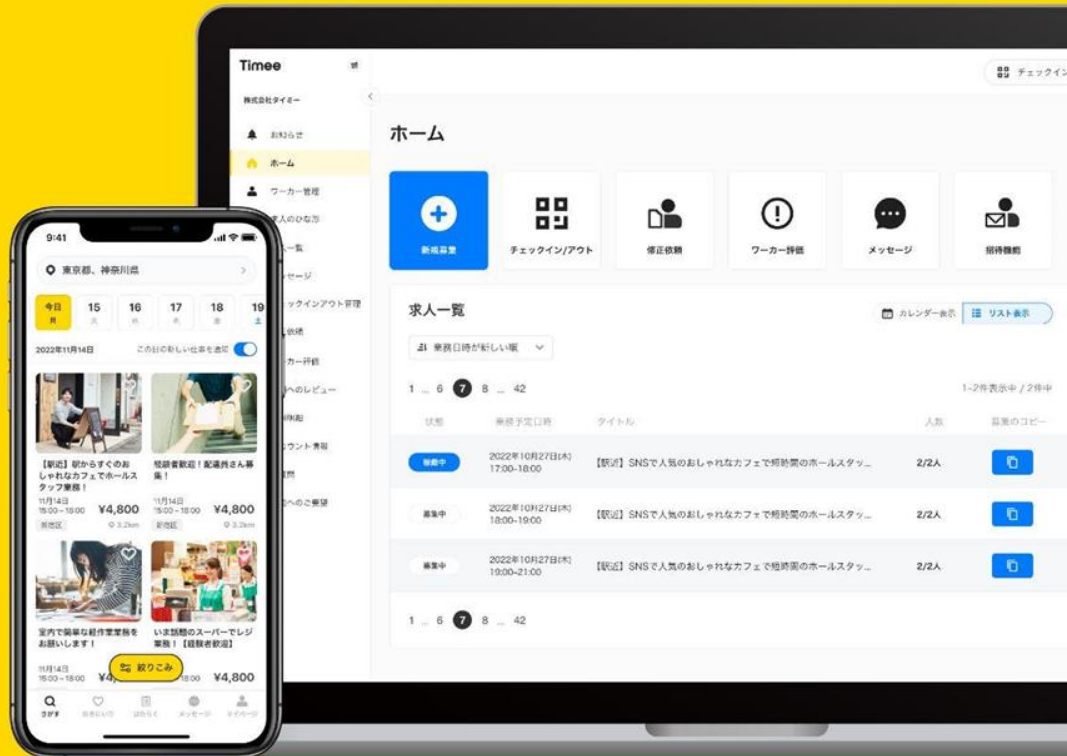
Timee

株式会社タイミー

お知らせ
ホーム
ワーカー管理
求人のひな形
一覧
ッセージ
ックインアウト管理
依頼
カー評価
へのレビュー
精算
ウント情報
質問
へのご要望

チェックイン

ホーム

新規募集
チェックイン/アウト
修正依頼
ワーカー評価
メッセージ
招待機能

求人一覧

カレンダー表示
リスト表示

業務日時が新しい順

1 ... 6 7 8 ... 42

1-2件表示中 / 2件中

| 状態 | 業務予定日時 | タイトル | 人数 | 募集のコピー |
|---|---|---|---|---|
| 稼働中 | 2022年10月27日(木) 17:00-18:00 | 【駅近】SNSで人気のおしゃれなカフェで短時間のホールスタッ... | 2/2人 | |
| 募集中 | 2022年10月27日(木) 18:00-19:00 | 【駅近】SNSで人気のおしゃれなカフェで短時間のホールスタッ... | 2/2人 | |
| 募集中 | 2022年10月27日(木) 19:00-21:00 | 【駅近】SNSで人気のおしゃれなカフェで短時間のホールスタッ... | 2/2人 | |

1 ... 6 7 8 ... 42

9:41

東京都、神奈川県

今日 月
15 火
16 水
17 木
18 金
19 土

2022年11月14日
この日の新しい仕事を通知

【駅近】駅からすぐのおしゃれなカフェでホールスタッフ業務！
11月14日 15:00 - 18:00 ¥4,800
新宿区 3.2km

短時間歓迎！配達員さん募集！
11月14日 15:00 - 18:00 ¥4,800
新宿区 3.2km

室内で簡単な軽作業業務をお願いします！
11月14日 15:00 - 18:00 ¥4,

いま話題のスーパーでレジ業務！【経験者歓迎】
:00 ¥4,800

絞りこみ

さがす
お気に入り
はたらく
メッセージ
マイページ